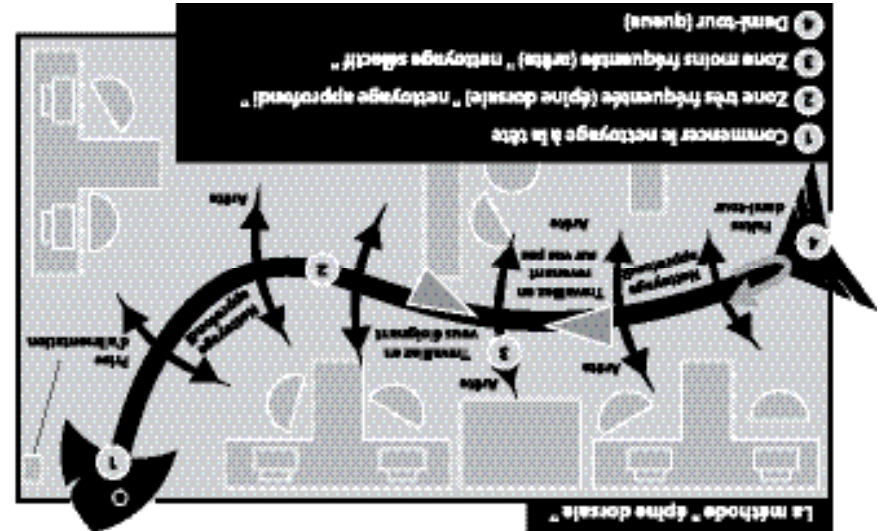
La méthode " épine dorsale "

1 Commencer le nettoyage à la tête
2 Zone très fréquentée (épine dorsale) " nettoyage approfondi "
3 Zone moins fréquentée (arêtes) " nettoyage sélectif "
4 Demi-tour (queue)

Prise d'alimentation
Nettoyage approfondi
Arête
Travaillez en vous éloignant
Arête
Travaillez en revenant sur vos pas
Arête
Nettoyage approfondi
Faites demi-tour
Arête
Arête
1
2
3
4